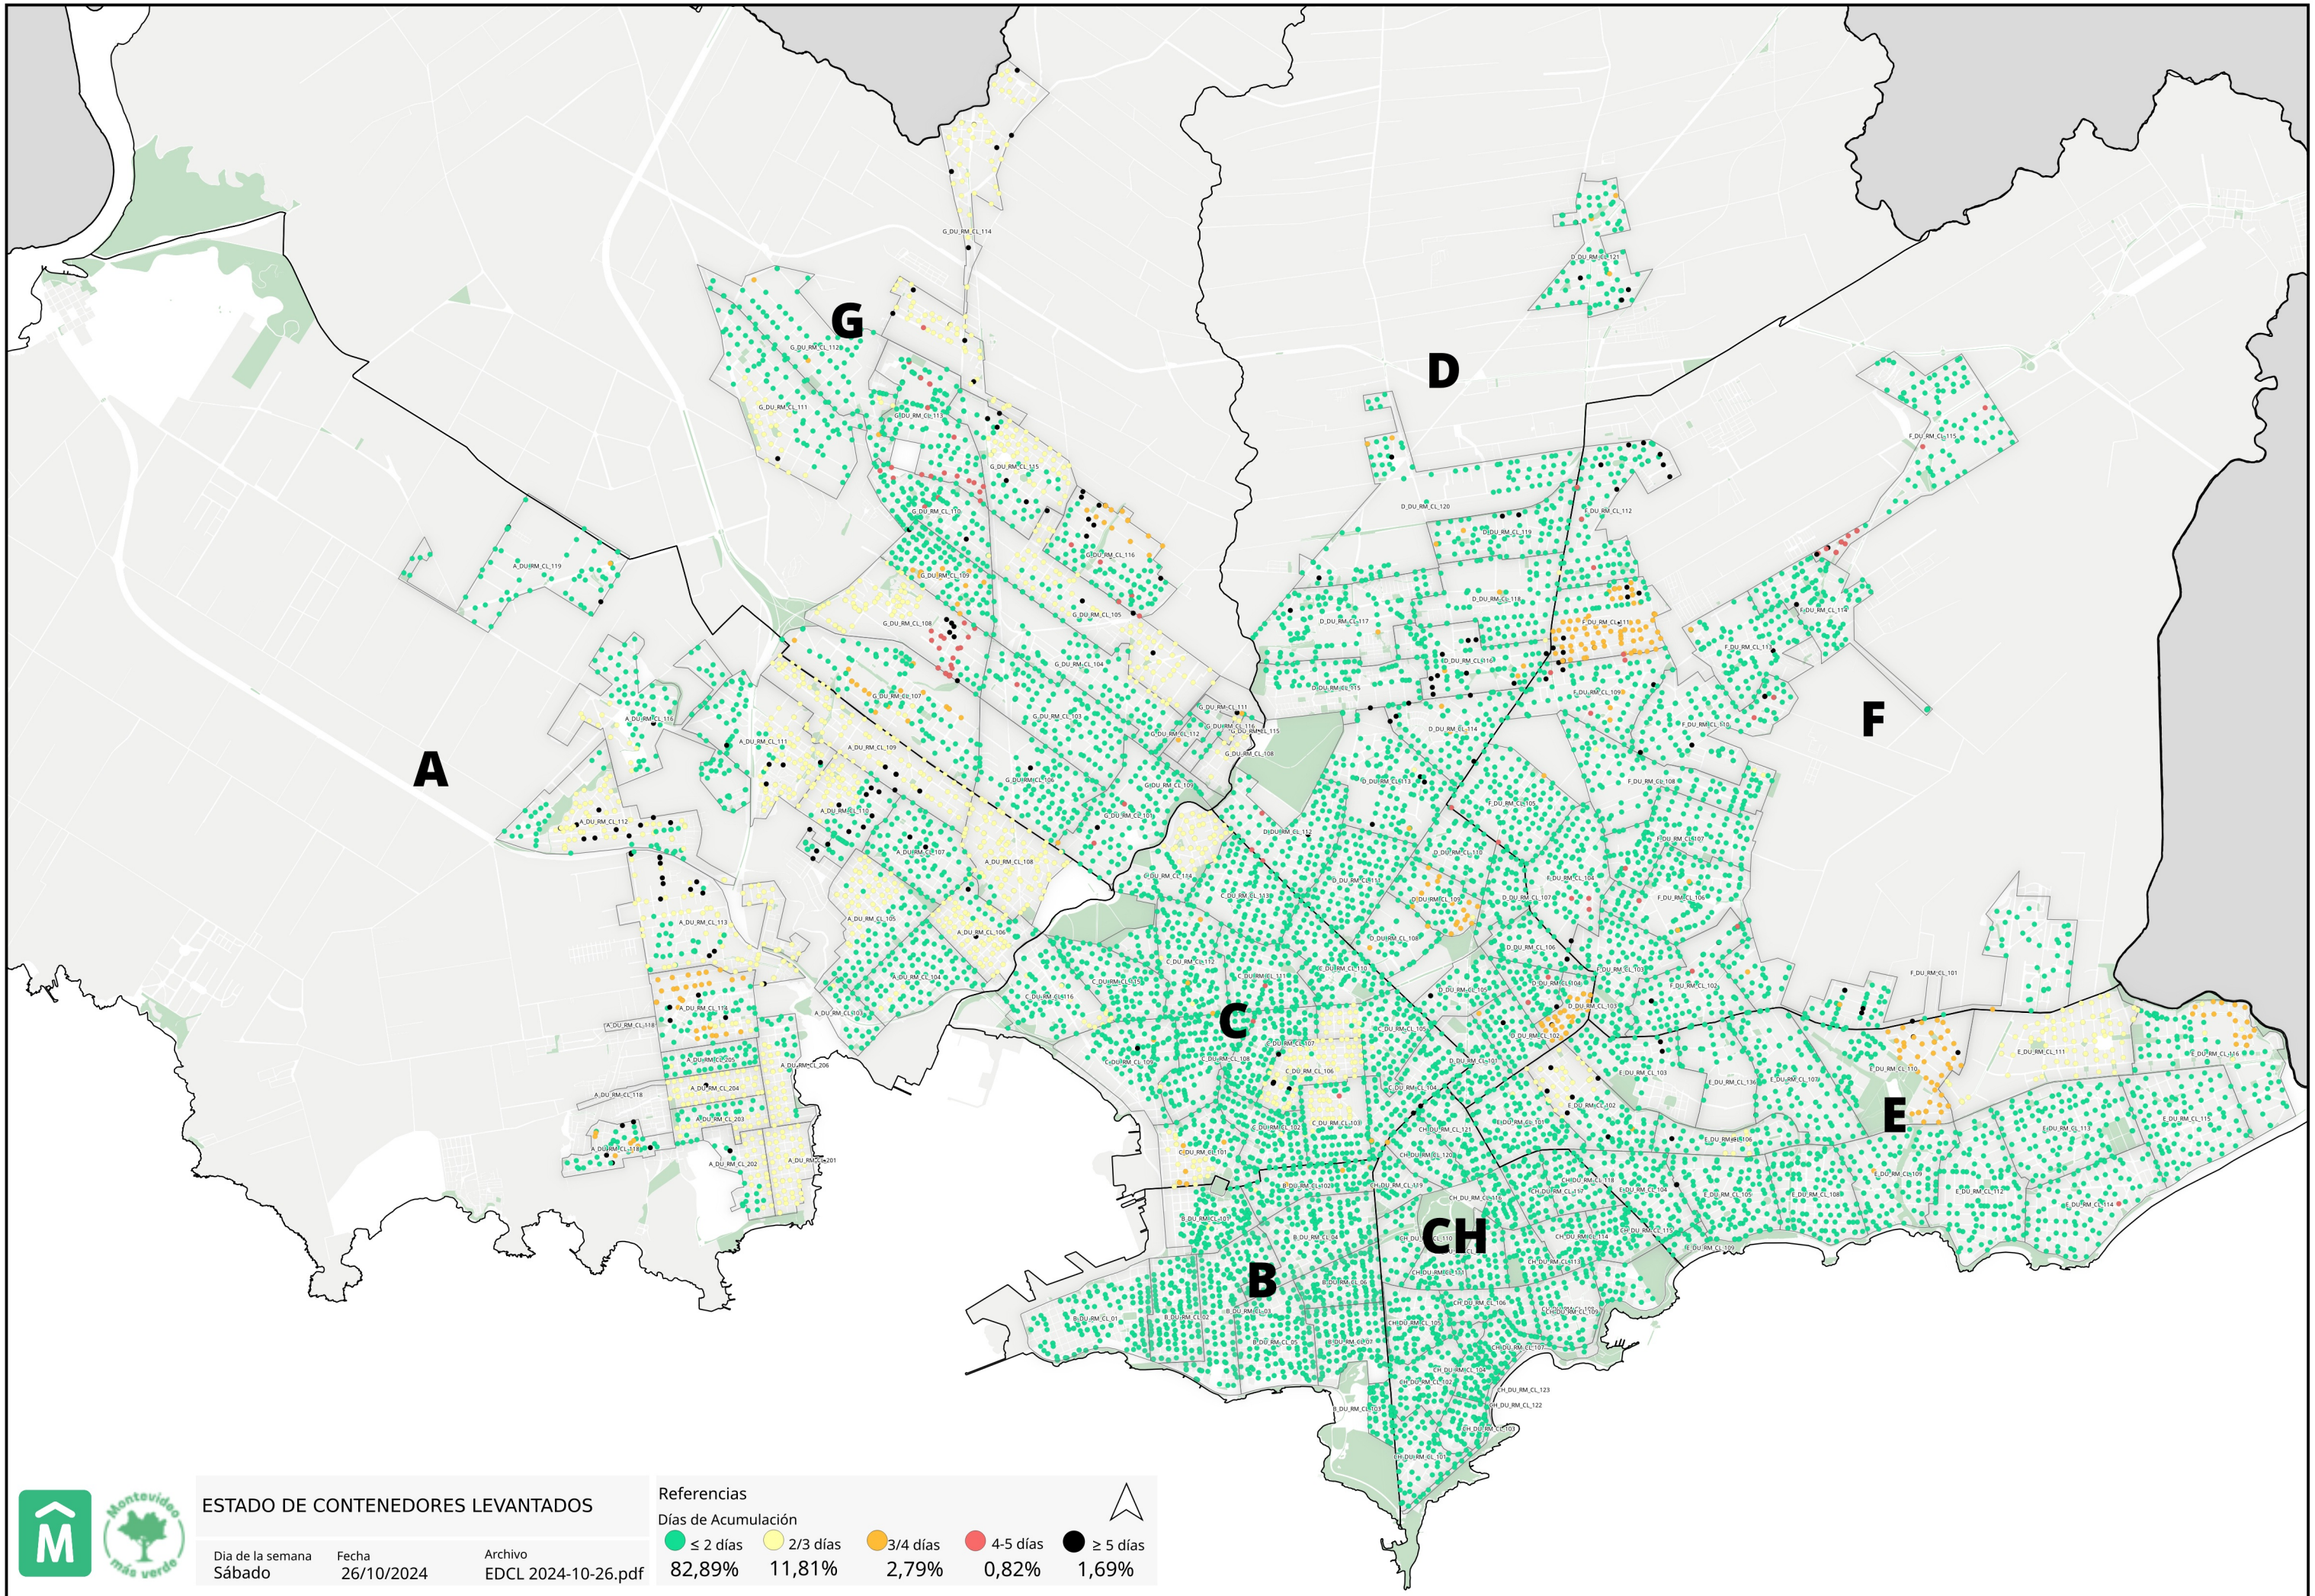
G

D

F

A

C

E

CH

B

G_DU_RM_CL_114
G_DU_RM_CL_112
G_DU_RM_CL_111
G_DU_RM_CL_115
G_DU_RM_CL_110
G_DU_RM_CL_116
G_DU_RM_CL_109
G_DU_RM_CL_105
G_DU_RM_CL_108
G_DU_RM_CL_104
G_DU_RM_CL_107
G_DU_RM_CL_103
A_DU_RM_CL_119
A_DU_RM_CL_116
A_DU_RM_CL_111
A_DU_RM_CL_109
A_DU_RM_CL_112
A_DU_RM_CL_110
A_DU_RM_CL_107
A_DU_RM_CL_108
A_DU_RM_CL_113
A_DU_RM_CL_105
A_DU_RM_CL_106
A_DU_RM_CL_104
A_DU_RM_CL_118
A_DU_RM_CL_205
A_DU_RM_CL_206
A_DU_RM_CL_204
A_DU_RM_CL_203
A_DU_RM_CL_202
A_DU_RM_CL_201
D_DU_RM_CL_121
D_DU_RM_CL_120
D_DU_RM_CL_119
D_DU_RM_CL_118
D_DU_RM_CL_117
D_DU_RM_CL_116
D_DU_RM_CL_115
D_DU_RM_CL_114
D_DU_RM_CL_113
D_DU_RM_CL_112
D_DU_RM_CL_111
D_DU_RM_CL_110
D_DU_RM_CL_109
D_DU_RM_CL_108
D_DU_RM_CL_107
D_DU_RM_CL_106
D_DU_RM_CL_105
D_DU_RM_CL_104
D_DU_RM_CL_103
D_DU_RM_CL_102
F_DU_RM_CL_115
F_DU_RM_CL_112
F_DU_RM_CL_114
F_DU_RM_CL_113
F_DU_RM_CL_111
F_DU_RM_CL_110
F_DU_RM_CL_109
F_DU_RM_CL_108
F_DU_RM_CL_107
F_DU_RM_CL_106
F_DU_RM_CL_105
F_DU_RM_CL_104
F_DU_RM_CL_103
F_DU_RM_CL_102
F_DU_RM_CL_101
C_DU_RM_CL_114
C_DU_RM_CL_113
C_DU_RM_CL_112
C_DU_RM_CL_111
C_DU_RM_CL_110
C_DU_RM_CL_116
C_DU_RM_CL_115
C_DU_RM_CL_109
C_DU_RM_CL_108
C_DU_RM_CL_107
C_DU_RM_CL_106
C_DU_RM_CL_105
C_DU_RM_CL_104
C_DU_RM_CL_103
C_DU_RM_CL_102
C_DU_RM_CL_101
E_DU_RM_CL_111
E_DU_RM_CL_116
E_DU_RM_CL_110
E_DU_RM_CL_103
E_DU_RM_CL_136
E_DU_RM_CL_115
E_DU_RM_CL_113
E_DU_RM_CL_106
E_DU_RM_CL_109
E_DU_RM_CL_108
E_DU_RM_CL_112
E_DU_RM_CL_114
E_DU_RM_CL_104
E_DU_RM_CL_105
E_DU_RM_CL_102
E_DU_RM_CL_101
CH_DU_RM_CL_121
CH_DU_RM_CL_120
CH_DU_RM_CL_119
CH_DU_RM_CL_118
CH_DU_RM_CL_117
CH_DU_RM_CL_116
CH_DU_RM_CL_115
CH_DU_RM_CL_114
CH_DU_RM_CL_113
CH_DU_RM_CL_110
CH_DU_RM_CL_111
CH_DU_RM_CL_109
CH_DU_RM_CL_108
CH_DU_RM_CL_106
CH_DU_RM_CL_105
CH_DU_RM_CL_107
CH_DU_RM_CL_104
CH_DU_RM_CL_102
CH_DU_RM_CL_123
CH_DU_RM_CL_122
CH_DU_RM_CL_103
CH_DU_RM_CL_101
B_DU_RM_CL_102
B_DU_RM_CL_101
B_DU_RM_CL_04
B_DU_RM_CL_06
B_DU_RM_CL_03
B_DU_RM_CL_02
B_DU_RM_CL_01
B_DU_RM_CL_05
B_DU_RM_CL_07
B_DU_RM_CL_08

Montevideo más verde

ESTADO DE CONTENEDORES LEVANTADOS

Dia de la semana
Sábado

Fecha
26/10/2024

Archivo
EDCL 2024-10-26.pdf

Referencias
Días de Acumulación

| ≤ 2 días | 2/3 días | 3/4 días | 4-5 días | ≥ 5 días |
|---|---|---|---|---|
| 82,89% | 11,81% | 2,79% | 0,82% | 1,69% |